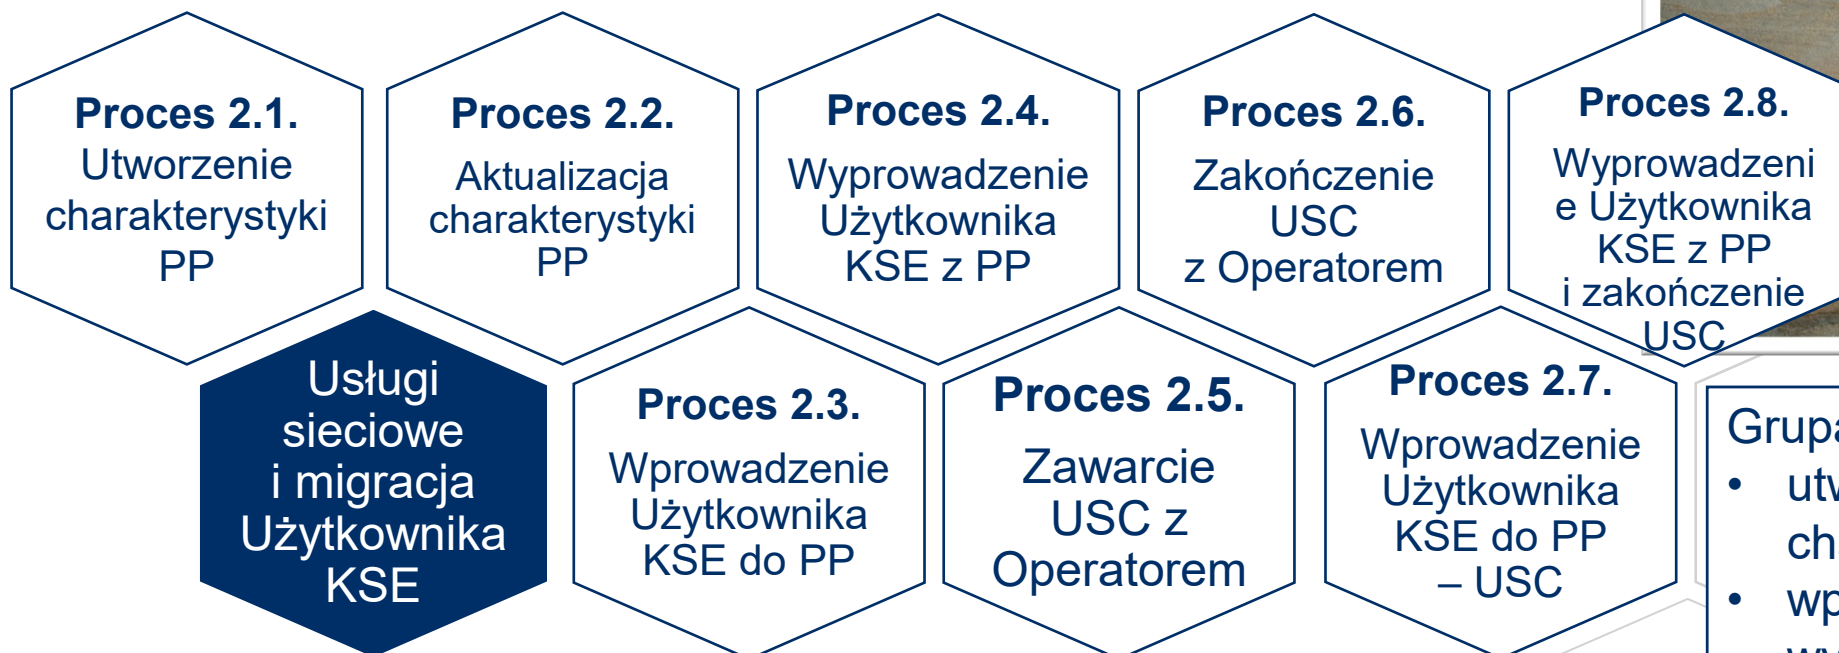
**Proces 2.1.**
Utworzenie charakterystyki PP

**Proces 2.2.**
Aktualizacja charakterystyki PP

**Proces 2.4.**
Wyprowadzenie Użytkownika KSE z PP

**Proces 2.6.**
Zakończenie USC z Operatorem

**Proces 2.8.**
Wyprowadzeni e Użytkownika KSE z PP i zakończenie USC

Usługi sieciowe i migracja Użytkownika KSE

**Proces 2.3.**
Wprowadzenie Użytkownika KSE do PP

**Proces 2.5.**
Zawarcie USC z Operatorem

**Proces 2.7.**
Wprowadzenie Użytkownika KSE do PP – USC

Grupa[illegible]
• utw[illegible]
ch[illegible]
• wp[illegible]
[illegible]